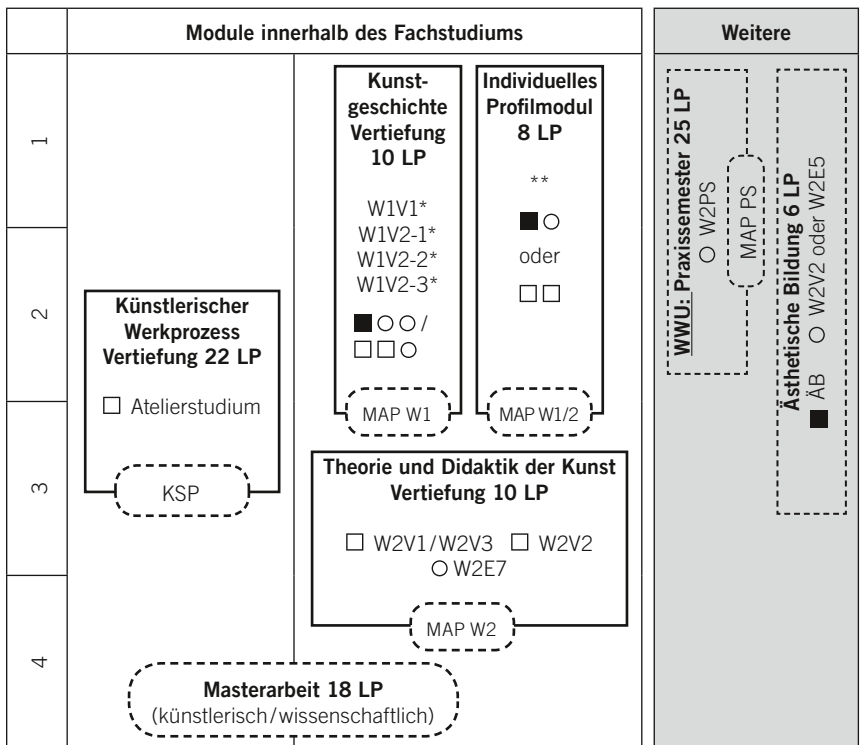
Module innerhalb des Fachstudiums

Weitere

1

2

3

4

Kunstgeschichte Vertiefung 10 LP

W1V1*
W1V2-1*
W1V2-2*
W1V2-3*

■○○/
□□○

MAP W1

Individuelles Profilmodul 8 LP

**

■○

oder

□□

MAP W1/2

Künstlerischer Werkprozess Vertiefung 22 LP

□ Atelierstudium

KSP

Theorie und Didaktik der Kunst Vertiefung 10 LP

□ W2V1/W2V3 □ W2V2
○ W2E7

MAP W2

Masterarbeit 18 LP
(künstlerisch/wissenschaftlich)

WWU: Praxissemester 25 LP
○ W2PS

MAP PS

Ästhetische Bildung 6 LP
■ ÄB ○ W2V2 oder W2E5